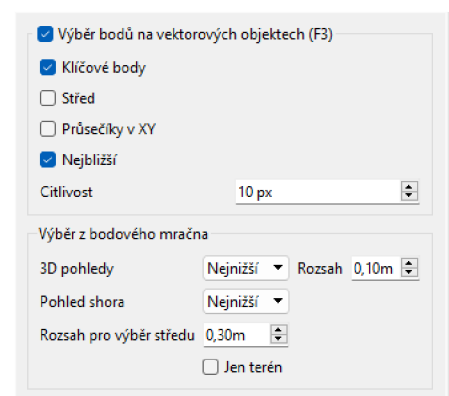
Výběr bodů na vektorových objektech (F3)

Klíčové body

Střed

Průsečíky v XY

Nejbližší

Citlivost 10 px

Výběr z bodového mračna

3D pohledy Nejnižší Rozsah 0,10m

Pohled shora Nejnižší

Rozsah pro výběr středu 0,30m

Jen terén